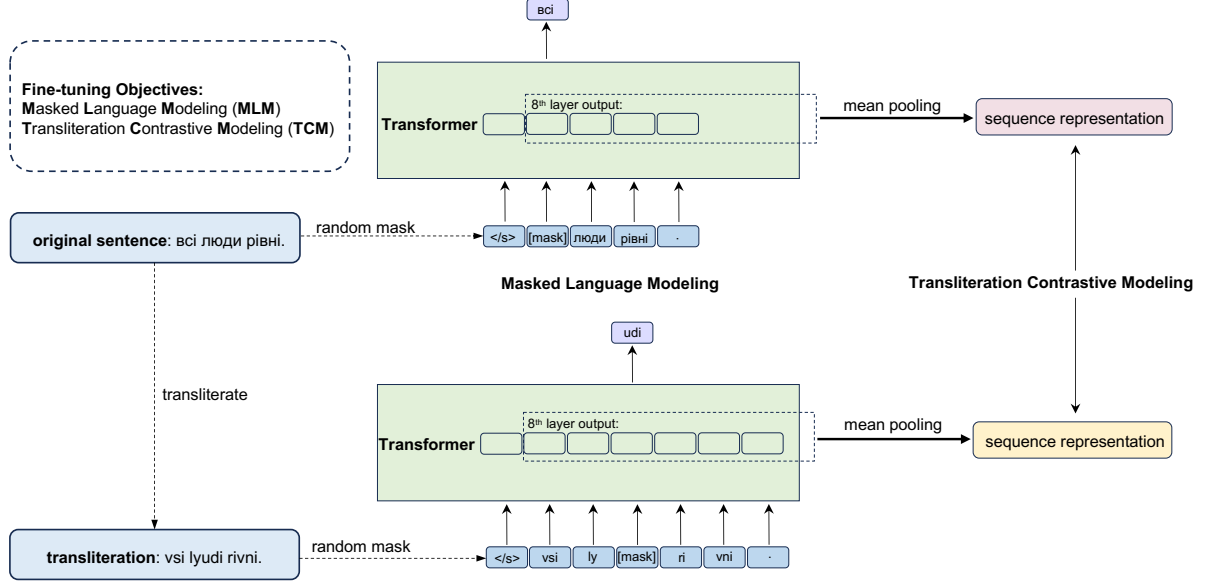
Fine-tuning Objectives:
Masked Language Modeling (MLM)
Transliteration Contrastive Modeling (TCM)

всі

Transformer

8th layer output:

mean pooling

sequence representation

original sentence: всі люди рівні.

random mask

</s> [mask] люди рівні .

Masked Language Modeling

Transliteration Contrastive Modeling

udi

transliterate

Transformer

8th layer output:

mean pooling

sequence representation

transliteration: vsi lyudi rivni.

random mask

</s> vsi ly [mask] ri vni .